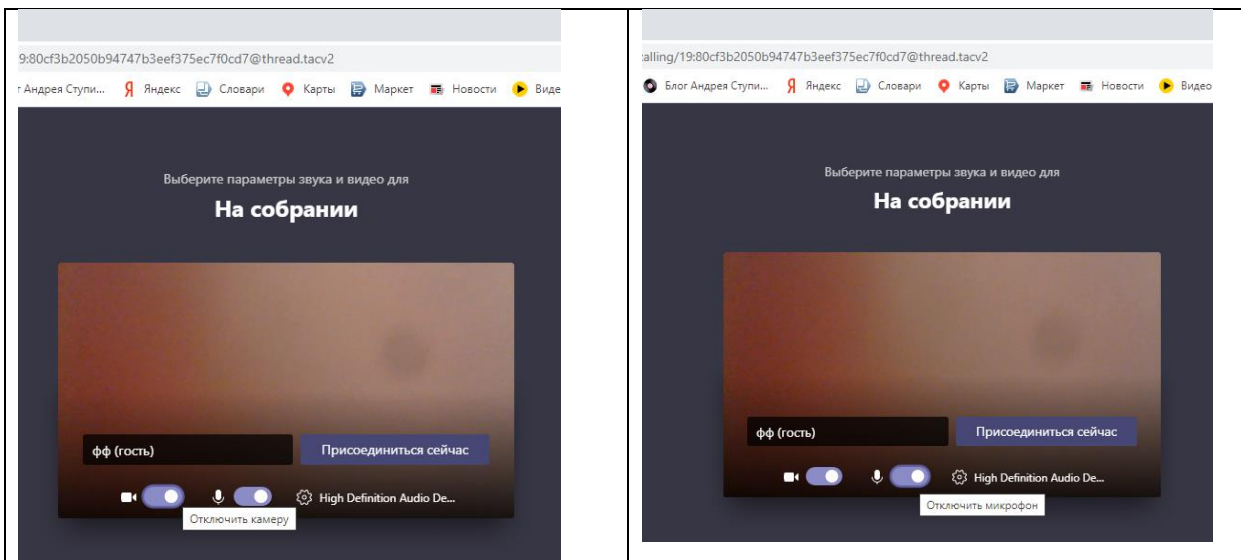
19:80cf3b2050b94747b3eef375ec7f0cd7@thread.tacv2

Андрея Ступи... Яндекс Словари Карты Маркет Новости Виде

Выберите параметры звука и видео для

На собрании

фф (гость)

Присоединиться сейчас

High Definition Audio De...

Отключить камеру

alling/19:80cf3b2050b94747b3eef375ec7f0cd7@thread.tacv2

Блог Андрея Ступи... Яндекс Словари Карты Маркет Новости Видео

Выберите параметры звука и видео для

На собрании

фф (гость)

Присоединиться сейчас

High Definition Audio De...

Отключить микрофон